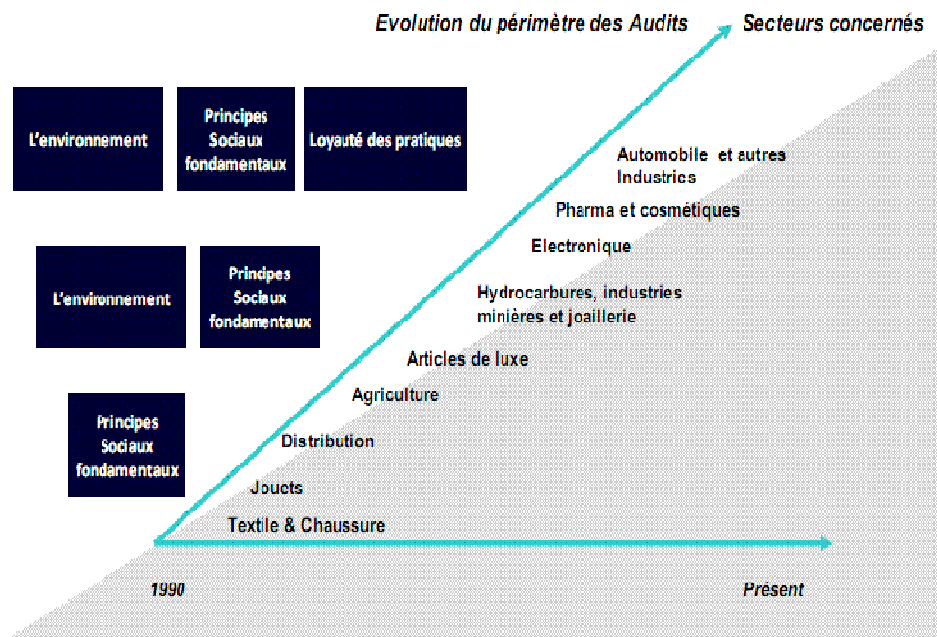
Evolution du périmètre des Audits

Secteurs concernés

L'environnement

Principes Sociaux fondamentaux

Loyauté des pratiques

L'environnement

Principes Sociaux fondamentaux

Principes Sociaux fondamentaux

Automobile et autres Industries

Pharma et cosmétiques

Electronique

Hydrocarbures, industries minières et joaillerie

Articles de luxe

Agriculture

Distribution

Jouets

Textile & Chaussure

1990

Présent